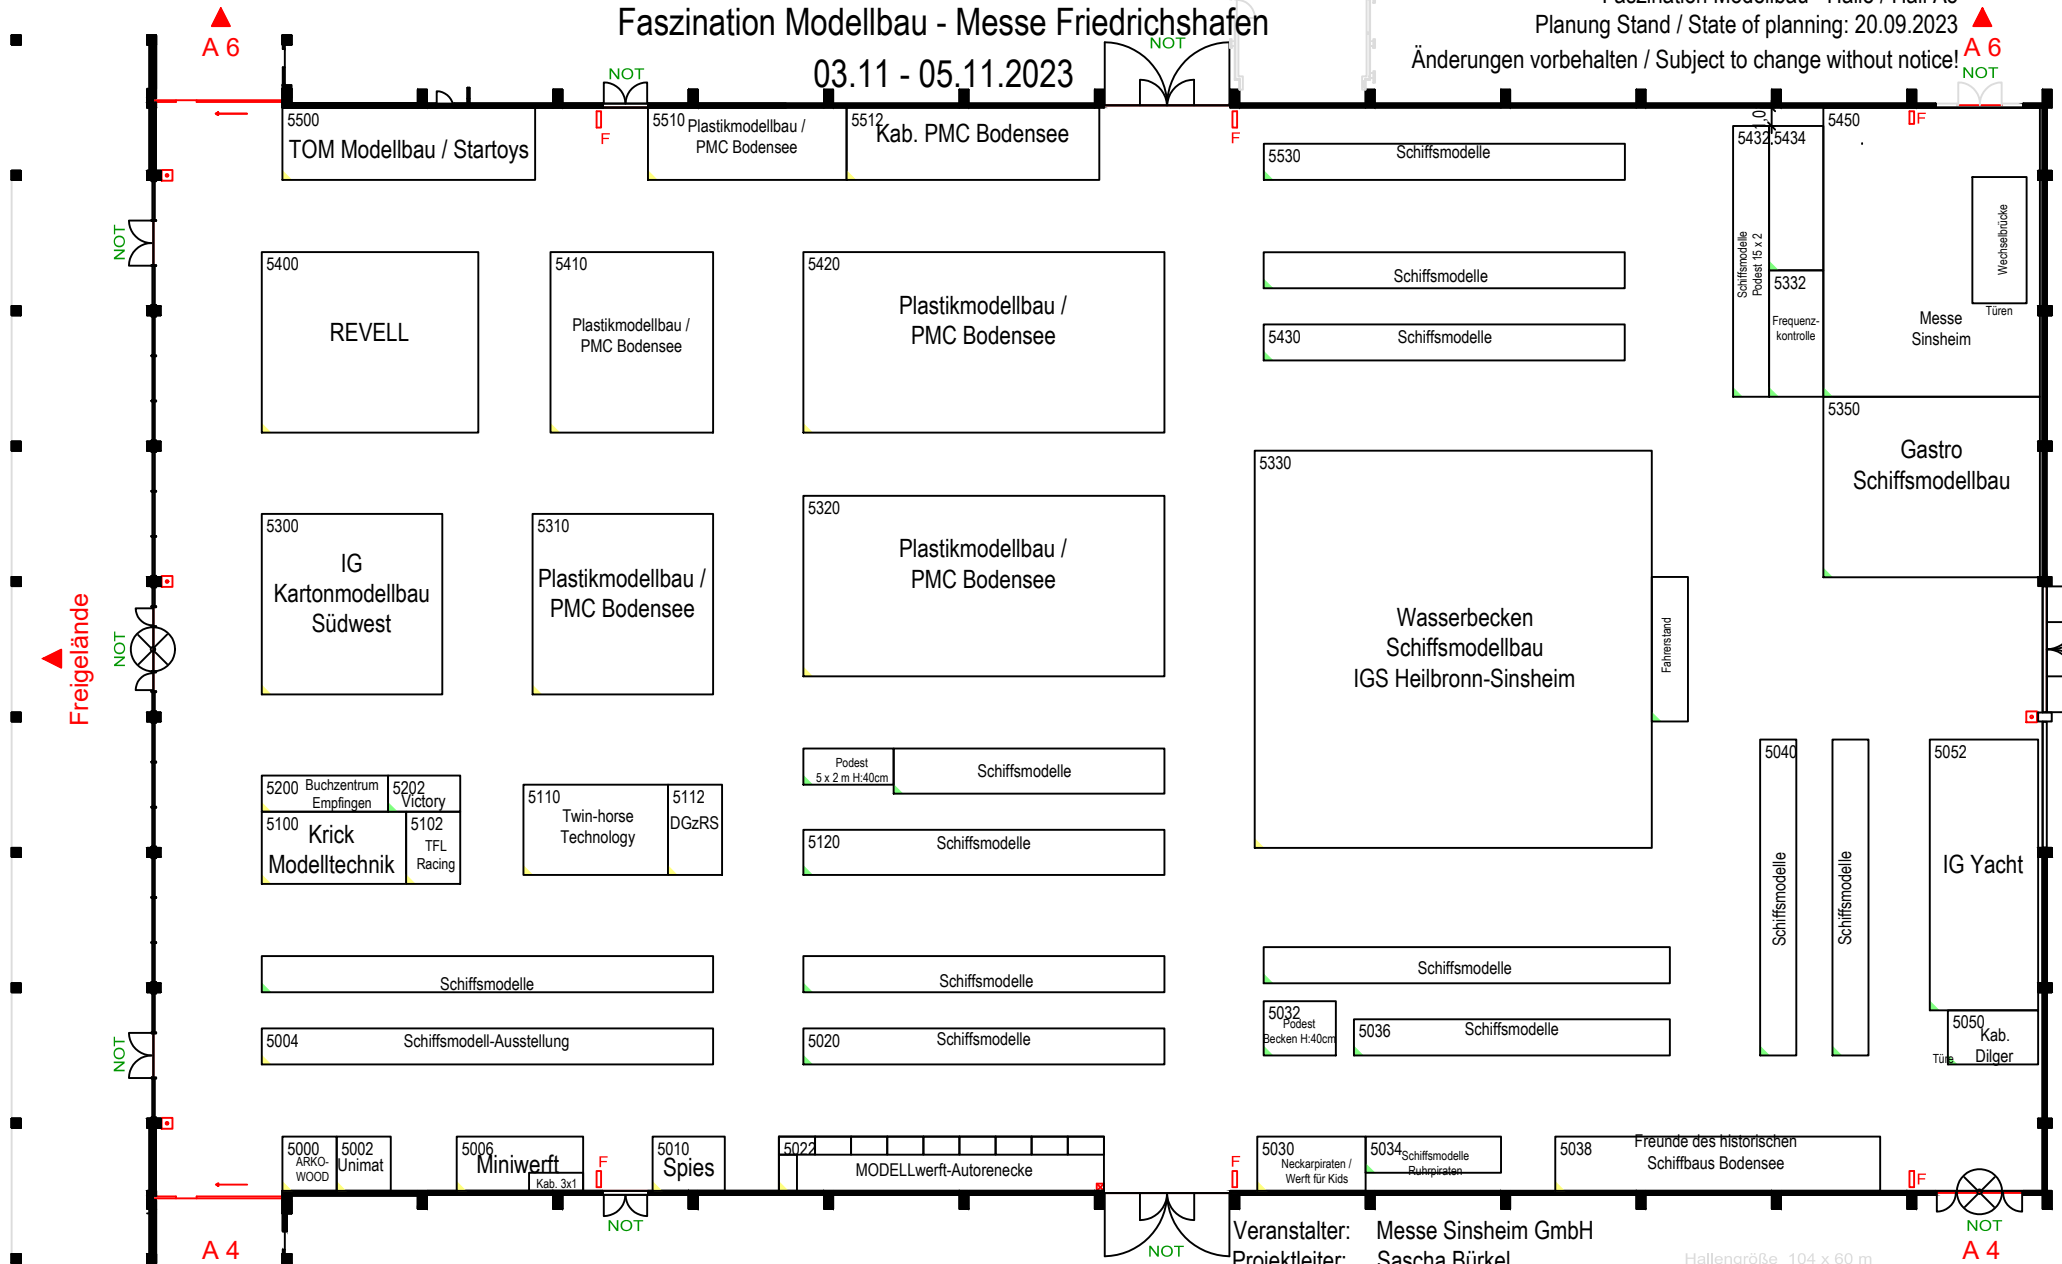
Faszination Modellbau - Messe Friedrichshafen

03.11 - 05.11.2023

Planung Stand / State of planning: 20.09.2023
Änderungen vorbehalten / Subject to change without notice!

A 6
NOT
NOT
NOT
A 6
NOT
F
F
F

5500
TOM Modellbau / Startoys

5510 Plastikmodellbau / PMC Bodensee

5512 Kab. PMC Bodensee

5530 Schiffsmodelle

5432 5434
Schiffsmodelle Podest 15 x 2

5450

Wechselbrücke
Türen

Messe Sinsheim

5332
Frequenz-kontrolle

Schiffsmodelle

5430 Schiffsmodelle

5400
REVELL

5410
Plastikmodellbau / PMC Bodensee

5420
Plastikmodellbau / PMC Bodensee

5350
Gastro Schiffsmodellbau

5330
Wasserbecken Schiffsmodellbau IGS Heilbronn-Sinsheim

Fahrerstand

5300
IG Kartonmodellbau Südwest

5310
Plastikmodellbau / PMC Bodensee

5320
Plastikmodellbau / PMC Bodensee

NOT
NOT
Freigelände
NOT

5200 Buchzentrum Empfingen
5202 Victory
5100 Krick Modelltechnik
5102 TFL Racing

5110 Twin-horse Technology
5112 DGzRS

Podest 5 x 2 m H:40cm
Schiffsmodelle

5120 Schiffsmodelle

5040
Schiffsmodelle
Schiffsmodelle

5052
IG Yacht

Schiffsmodelle

Schiffsmodelle

Schiffsmodelle

5004 Schiffsmodell-Ausstellung

5020 Schiffsmodelle

5032 Podest Becken H:40cm

5036 Schiffsmodelle

5050 Kab. Dilger
Tür

5000 ARKO-WOOD
5002 Unimat
5006 Miniwerft
Kab. 3x1
F
5010 Spies
5022
MODELLwerft-Autorenecke
F
5030 Neckarpiraten / Werft für Kids
5034 Schiffsmodelle Ruhrpiraten
5038
Freunde des historischen Schiffbaus Bodensee
F

NOT
NOT
NOT
A 4
A 4

Veranstalter: Messe Sinsheim GmbH
Projektleiter: Sascha Bürkel

Hallengröße 104 x 60 m